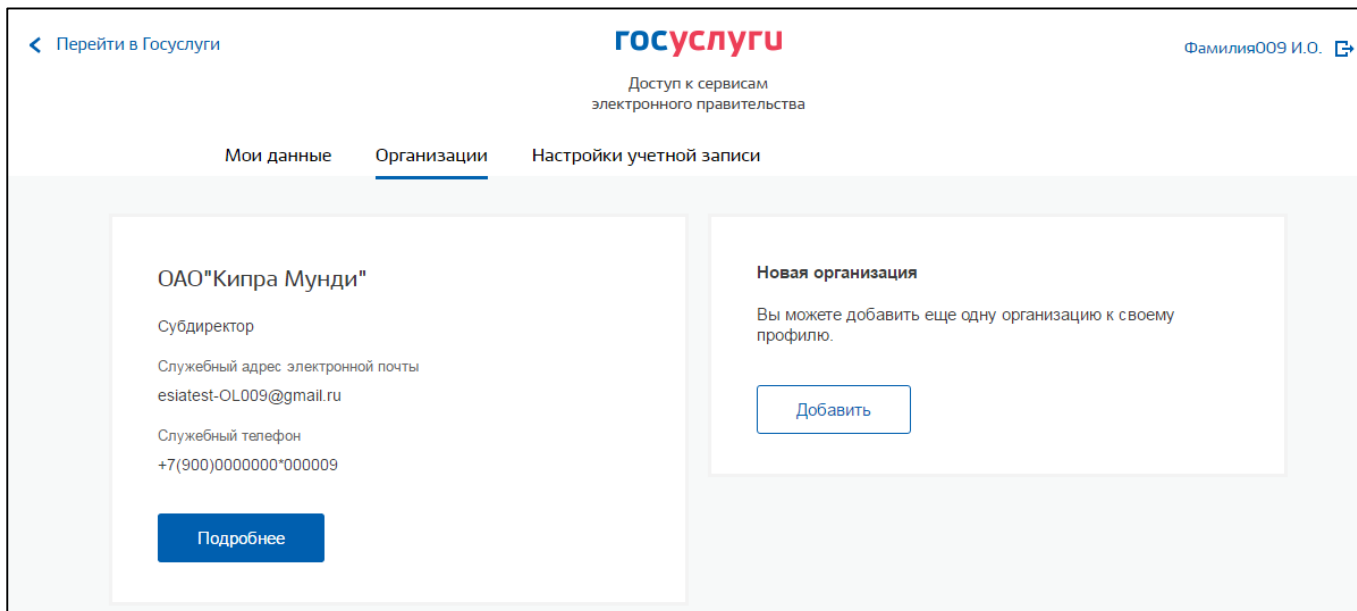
Перейти в Госуслуги

госуслуги

Доступ к сервисам электронного правительства

Фамилия009 И.О.

Мои данные Организации Настройки учетной записи

ОАО"Кипра Мунди"

Субдиректор

Служебный адрес электронной почты

esiatest-OL009@gmail.ru

Служебный телефон

+7(900)0000000*000009

Подробнее

Новая организация

Вы можете добавить еще одну организацию к своему профилю.

Добавить